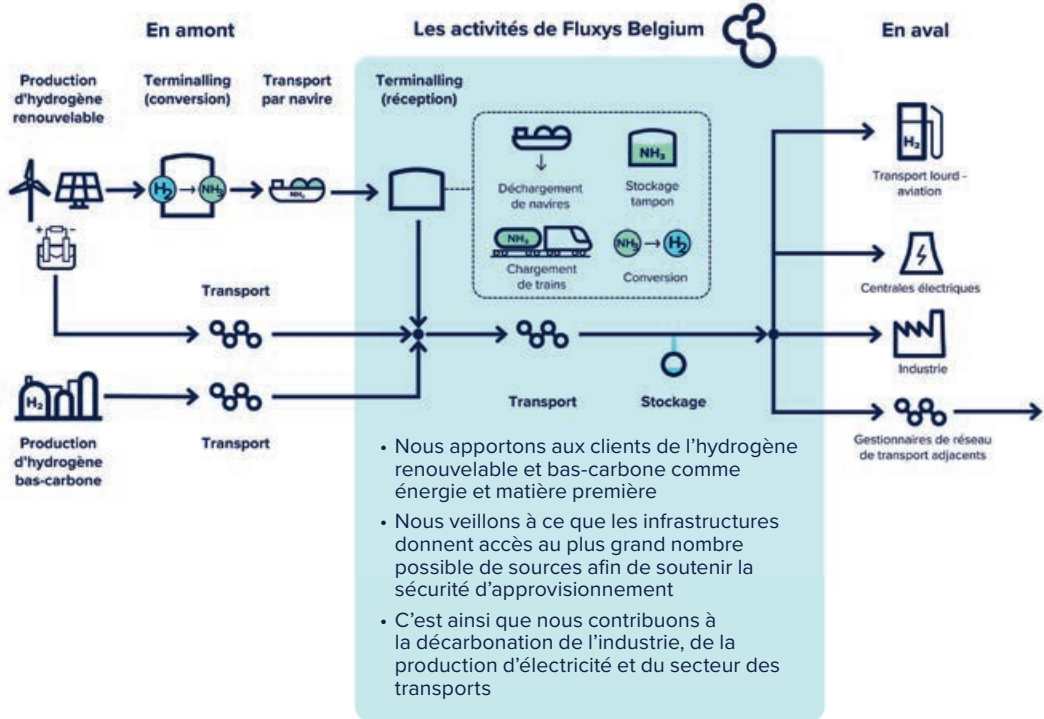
En amont

Les activités de Fluxys Belgium

En aval

Production d'hydrogène renouvelable

Terminalling (conversion)

Transport par navire

Terminalling (réception)

$H_2$ → $NH_3$

$NH_3$

Déchargement de navires

$NH_3$

Stockage tampon

$NH_3$

Chargement de trains

$NH_3$ → $H_2$

Conversion

Transport

Transport

Stockage

$H_2$

Production d'hydrogène bas-carbone

Transport

$H_2$

Transport lourd - aviation

Centrales électriques

Industrie

Gestionnaires de réseau de transport adjacents

• Nous apportons aux clients de l'hydrogène renouvelable et bas-carbone comme énergie et matière première

• Nous veillons à ce que les infrastructures donnent accès au plus grand nombre possible de sources afin de soutenir la sécurité d'approvisionnement

• C'est ainsi que nous contribuons à la décarbonation de l'industrie, de la production d'électricité et du secteur des transports